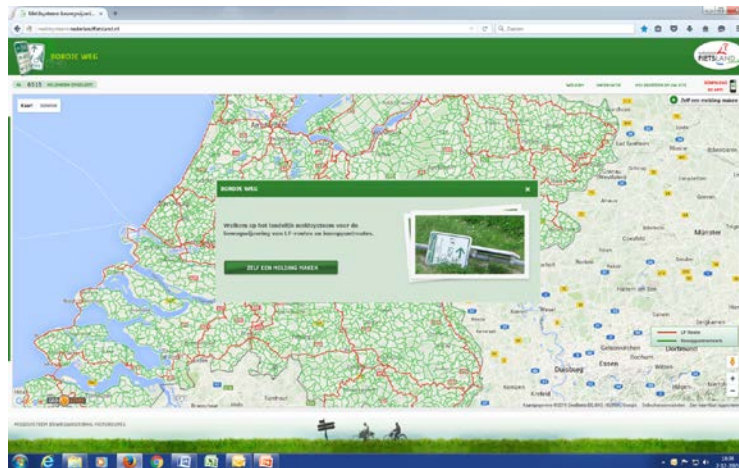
Meldsysteem bewegwijzeri... ×

Q Zoeken

BORDJE WEG

FIETSLAND

Kaart

Zelf een melding maken

BORDJE WEG ×

Welkom op het landelijk meldsysteem voor de bewegwijzering van LF-routes en knooppuntroutes.

ZELF EEN MELDING MAKEN

Münster

Duisburg

Essen

Dortmund

Gelsenkirchen

Bochum

Google